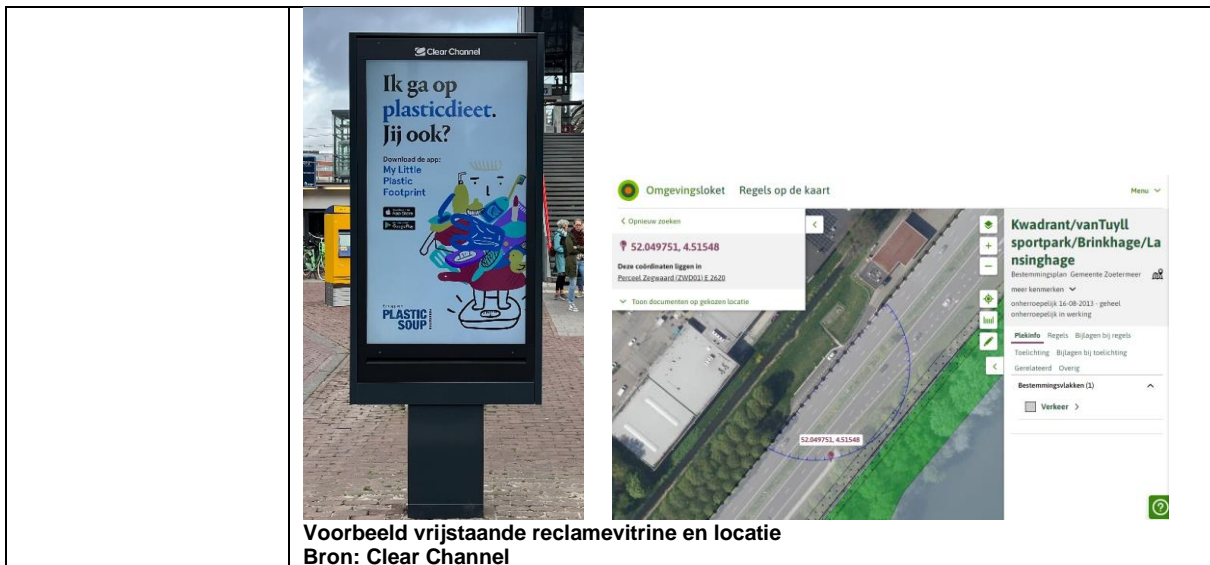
Clear Channel

Ik ga op plasticdieet. Jij ook?

Download de app: My Little Plastic Footprint

PLASTIC SOUP

Omgevingsloket Regels op de kaart

Menu

< Opnieuw zoeken

52.049751, 4.51548

Deze coördinaten liggen in Perceel Zegwaard (ZWD01) E 2620

Toon documenten op gekozen locatie

52.049751, 4.51548

Kwadrant/vanTuyll sportpark/Brinkhage/Lansinghage

Bestemmingsplan Gemeente Zoetermeer

meer kenmerken

onherroepelijk 16-08-2013 - geheel onherroepelijk in werking

Plekinfo Regels Bijlagen bij regels Toelichting Bijlagen bij toelichting Gerelateerd Overig

Bestemmingsvlakken (1)

Verkeer >

Voorbeeld vrijstaande reclamevitrine en locatie
Bron: Clear Channel